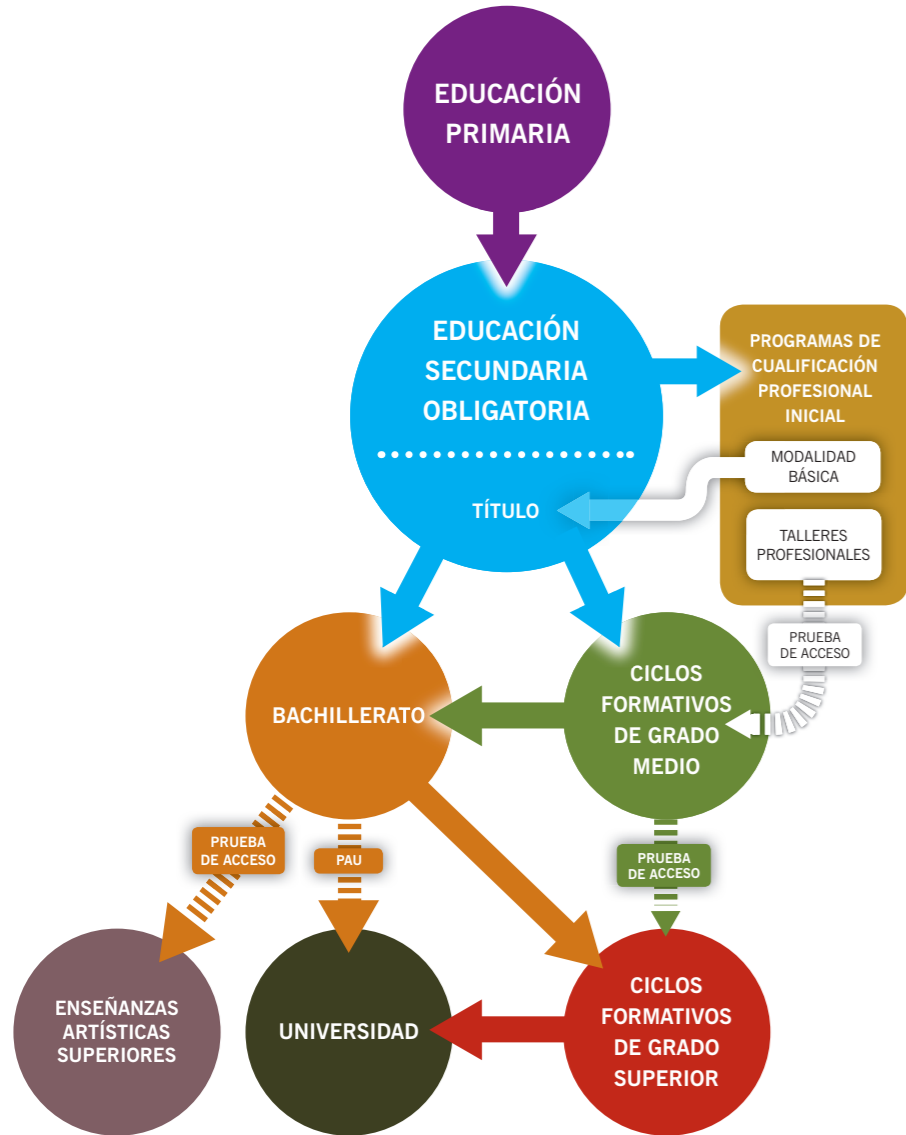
EDUCACIÓN PRIMARIA

EDUCACIÓN SECUNDARIA OBLIGATORIA

TÍTULO

PROGRAMAS DE CUALIFICACIÓN PROFESIONAL INICIAL

MODALIDAD BÁSICA

TALLERES PROFESIONALES

PRUEBA DE ACCESO

BACHILLERATO

CICLOS FORMATIVOS DE GRADO MEDIO

PRUEBA DE ACCESO

PAU

PRUEBA DE ACCESO

ENSEÑANZAS ARTÍSTICAS SUPERIORES

UNIVERSIDAD

CICLOS FORMATIVOS DE GRADO SUPERIOR